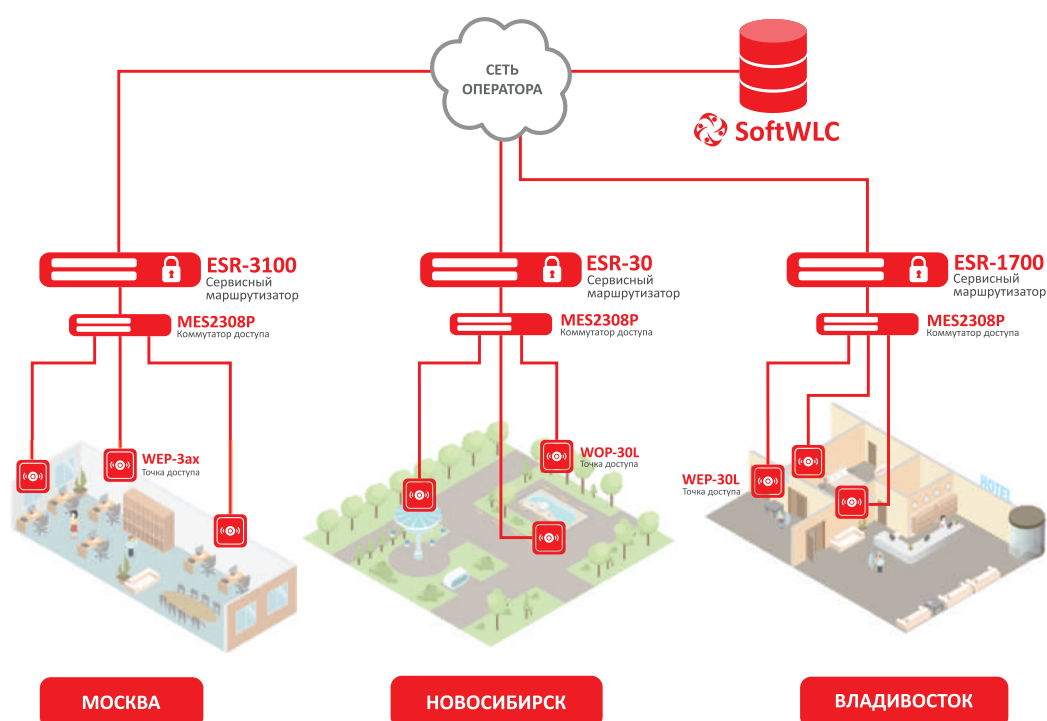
СЕТЬ ОПЕРАТОРА

SoftWLC

ESR-3100
Сервисный маршрутизатор

MES2308P
Коммутатор доступа

WEP-3ax
Точка доступа

ESR-30
Сервисный маршрутизатор

MES2308P
Коммутатор доступа

WOP-30L
Точка доступа

ESR-1700
Сервисный маршрутизатор

MES2308P
Коммутатор доступа

WEP-30L
Точка доступа

HOTEL

МОСКВА

НОВОСИБИРСК

ВЛАДИВОСТОК